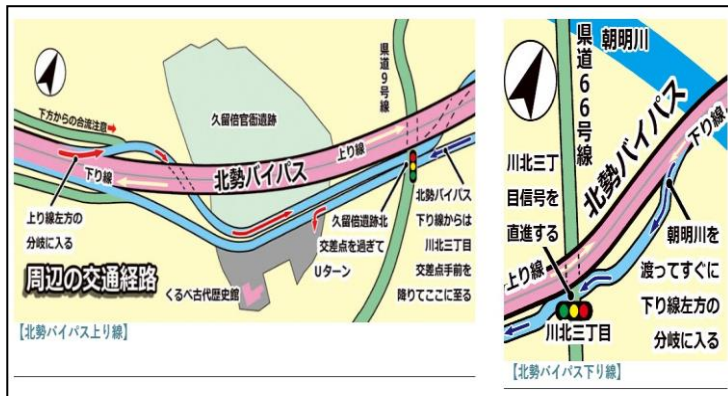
下方からの合流注意

久留倍官衙遺跡

県道9号線

上り線

下り線

北勢バイパス

上り線左方の分岐に入る

久留倍遺跡北交差点を過ぎてUターン

北勢バイパス下り線からは川北三丁目交差点手前を降りてここに至る

周辺の交通経路

くるべ古代歴史館

【北勢バイパス上り線】

県道66号線

朝明川

北勢バイパス

下り線

川北三丁目信号を直進する

朝明川を渡ってすぐに下り線左方の分岐に入る

上り線

川北三丁目

【北勢バイパス下り線】